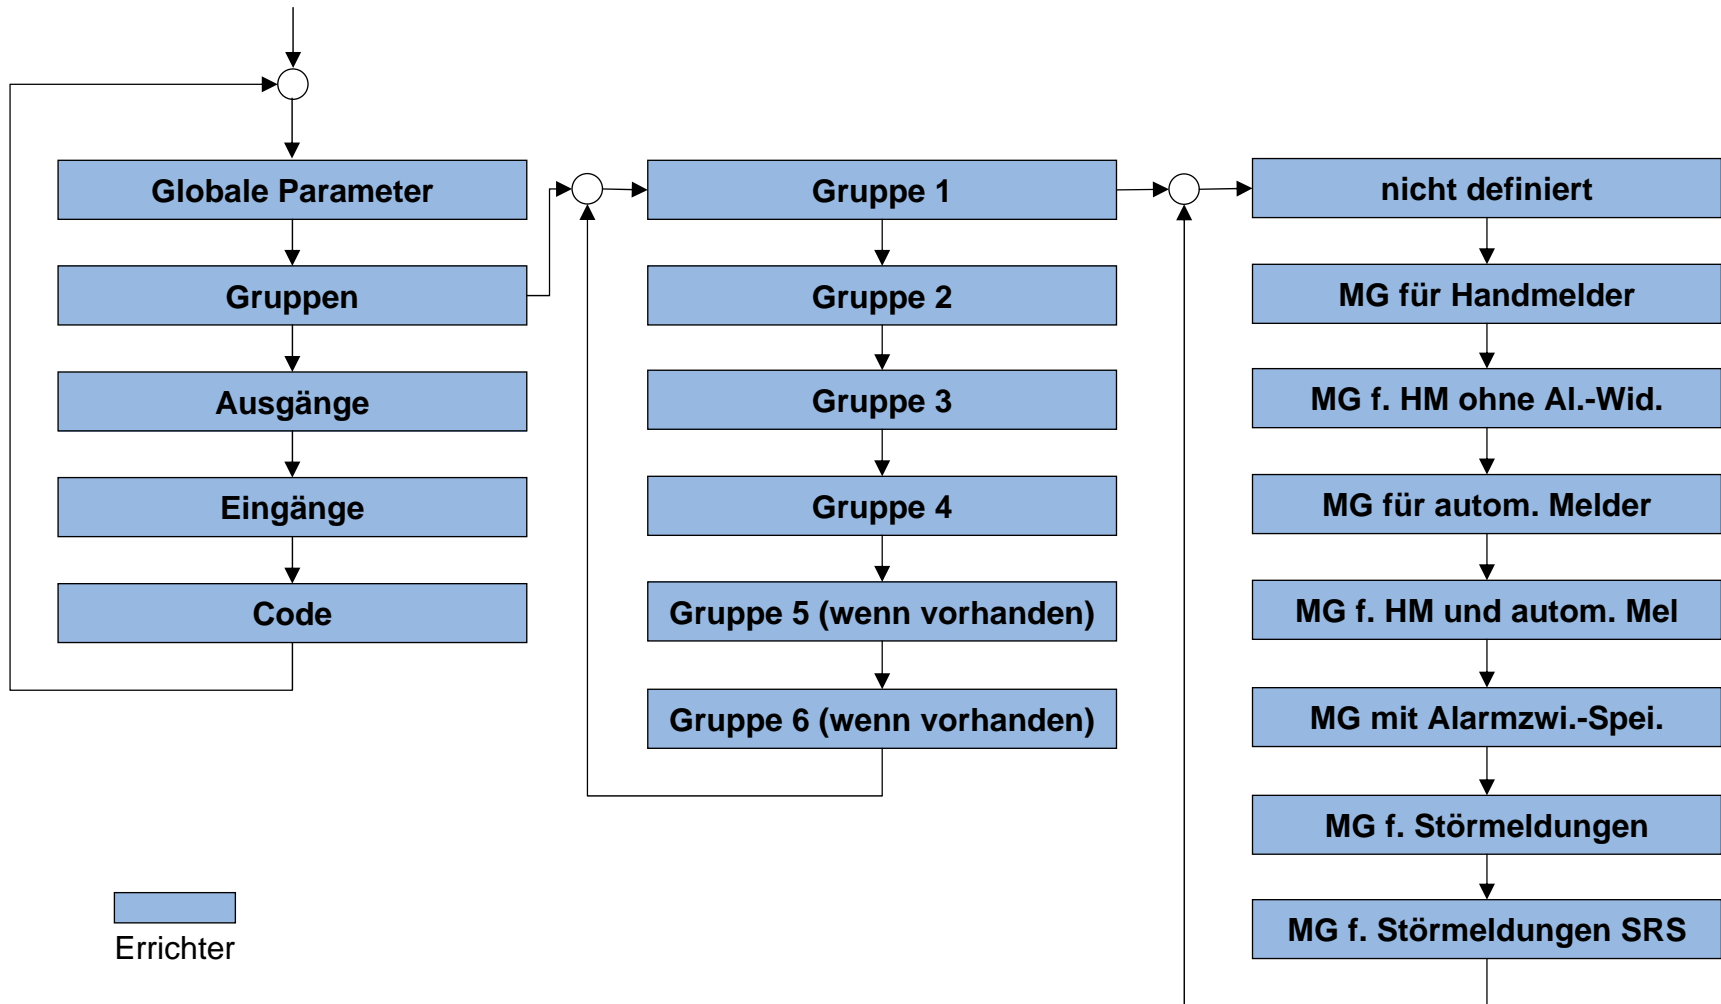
Globale Parameter

Gruppen

Ausgänge

Eingänge

Code

Gruppe 1

Gruppe 2

Gruppe 3

Gruppe 4

Gruppe 5 (wenn vorhanden)

Gruppe 6 (wenn vorhanden)

nicht definiert

MG für Handmelder

MG f. HM ohne Al.-Wid.

MG für autom. Melder

MG f. HM und autom. Mel

MG mit Alarmzwi.-Spei.

MG f. Störmeldungen

MG f. Störmeldungen SRS

Errichter